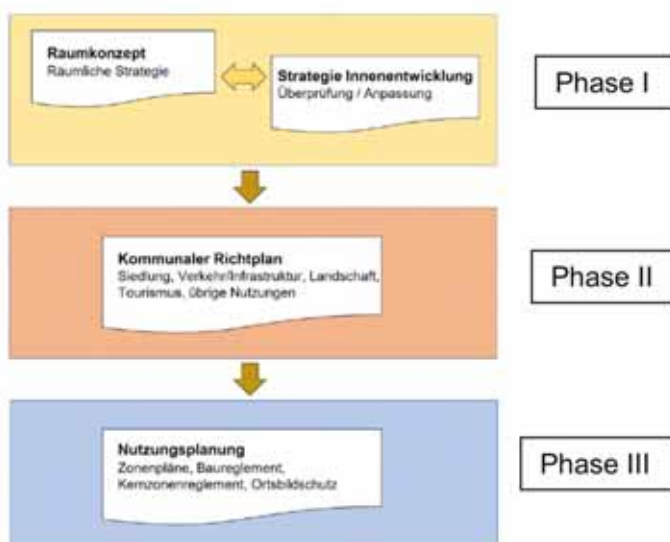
Raumkonzept
Räumliche Strategie

Strategie Innenentwicklung
Überprüfung / Anpassung

Phase I

Kommunaler Richtplan
Siedlung, Verkehr/Infrastruktur, Landschaft, Tourismus, übrige Nutzungen

Phase II

Nutzungsplanung
Zonenpläne, Baureglement, Kernzonenreglement, Ortsbildschutz

Phase III